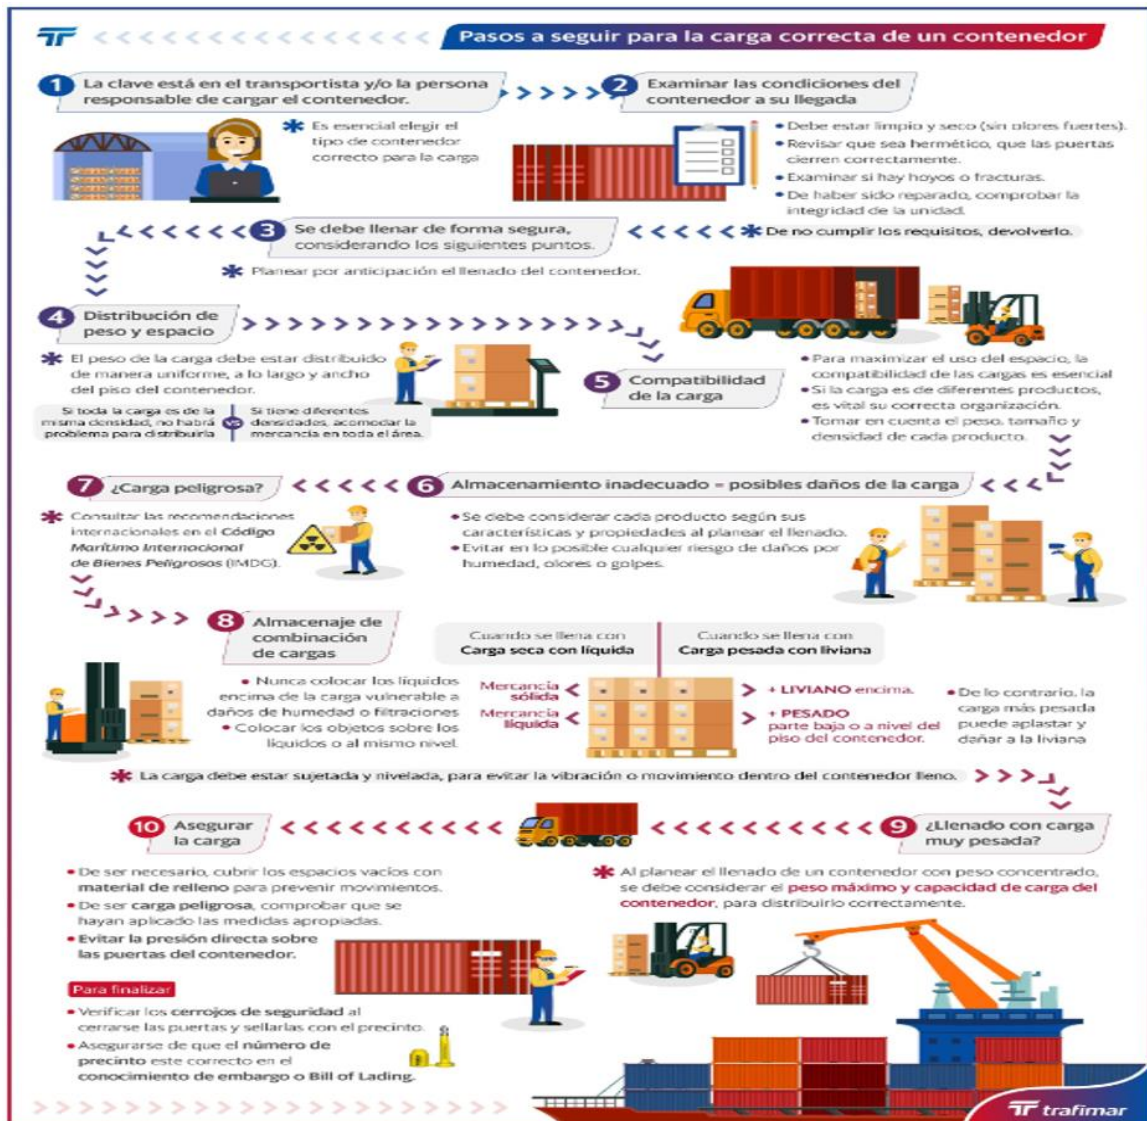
Pasos a seguir para la carga correcta de un contenedor

1 La clave está en el transportista y/o la persona responsable de cargar el contenedor.

* Es esencial elegir el tipo de contenedor correcto para la carga

2 Examinar las condiciones del contenedor a su llegada

• Debe estar limpio y seco (sin olores fuertes).
• Revisar que sea hermético, que las puertas cierren correctamente.
• Examinar si hay hoyos o fracturas.
• De haber sido reparado, comprobar la integridad de la unidad.

3 Se debe llenar de forma segura, considerando los siguientes puntos.

* De no cumplir los requisitos, devolverlo.

* Planear por anticipación el llenado del contenedor.

4 Distribución de peso y espacio

* El peso de la carga debe estar distribuido de manera uniforme, a lo largo y ancho del piso del contenedor.

Si toda la carga es de la misma densidad, no habrá problema para distribuirla

vs

Si tiene diferentes densidades, acomodar la mercancía en toda el área.

5 Compatibilidad de la carga

• Para maximizar el uso del espacio, la compatibilidad de las cargas es esencial
• Si la carga es de diferentes productos, es vital su correcta organización.
• Tomar en cuenta el peso, tamaño y densidad de cada producto.

7 ¿Carga peligrosa?

* Consultar las recomendaciones internacionales en el Código Marítimo Internacional de Bienes Peligrosos (IMDG).

6 Almacenamiento inadecuado = posibles daños de la carga

• Se debe considerar cada producto según sus características y propiedades al planear el llenado.
• Evitar en lo posible cualquier riesgo de daños por humedad, olores o golpes.

8 Almacenaje de combinación de cargas

• Nunca colocar los líquidos encima de la carga vulnerable a daños de humedad o filtraciones
• Colocar los objetos sobre los líquidos o al mismo nivel.

Cuando se llena con Carga seca con líquida

Cuando se llena con Carga pesada con liviana

Mercancía sólida

Mercancía líquida

+ LIVIANO encima.

+ PESADO parte baja o a nivel del piso del contenedor.

• De lo contrario, la carga más pesada puede aplastar y dañar a la liviana

* La carga debe estar sujetada y nivelada, para evitar la vibración o movimiento dentro del contenedor lleno.

10 Asegurar la carga

9 ¿Llenado con carga muy pesada?

• De ser necesario, cubrir los espacios vacíos con material de relleno para prevenir movimientos.
• De ser carga peligrosa, comprobar que se hayan aplicado las medidas apropiadas.
• Evitar la presión directa sobre las puertas del contenedor.

* Al planear el llenado de un contenedor con peso concentrado, se debe considerar el peso máximo y capacidad de carga del contenedor, para distribuirlo correctamente.

Para finalizar

• Verificar los cerrojos de seguridad al cerrarse las puertas y sellarlas con el precinto.
• Asegurarse de que el número de precinto este correcto en el conocimiento de embargo o Bill of Lading.

trafimar